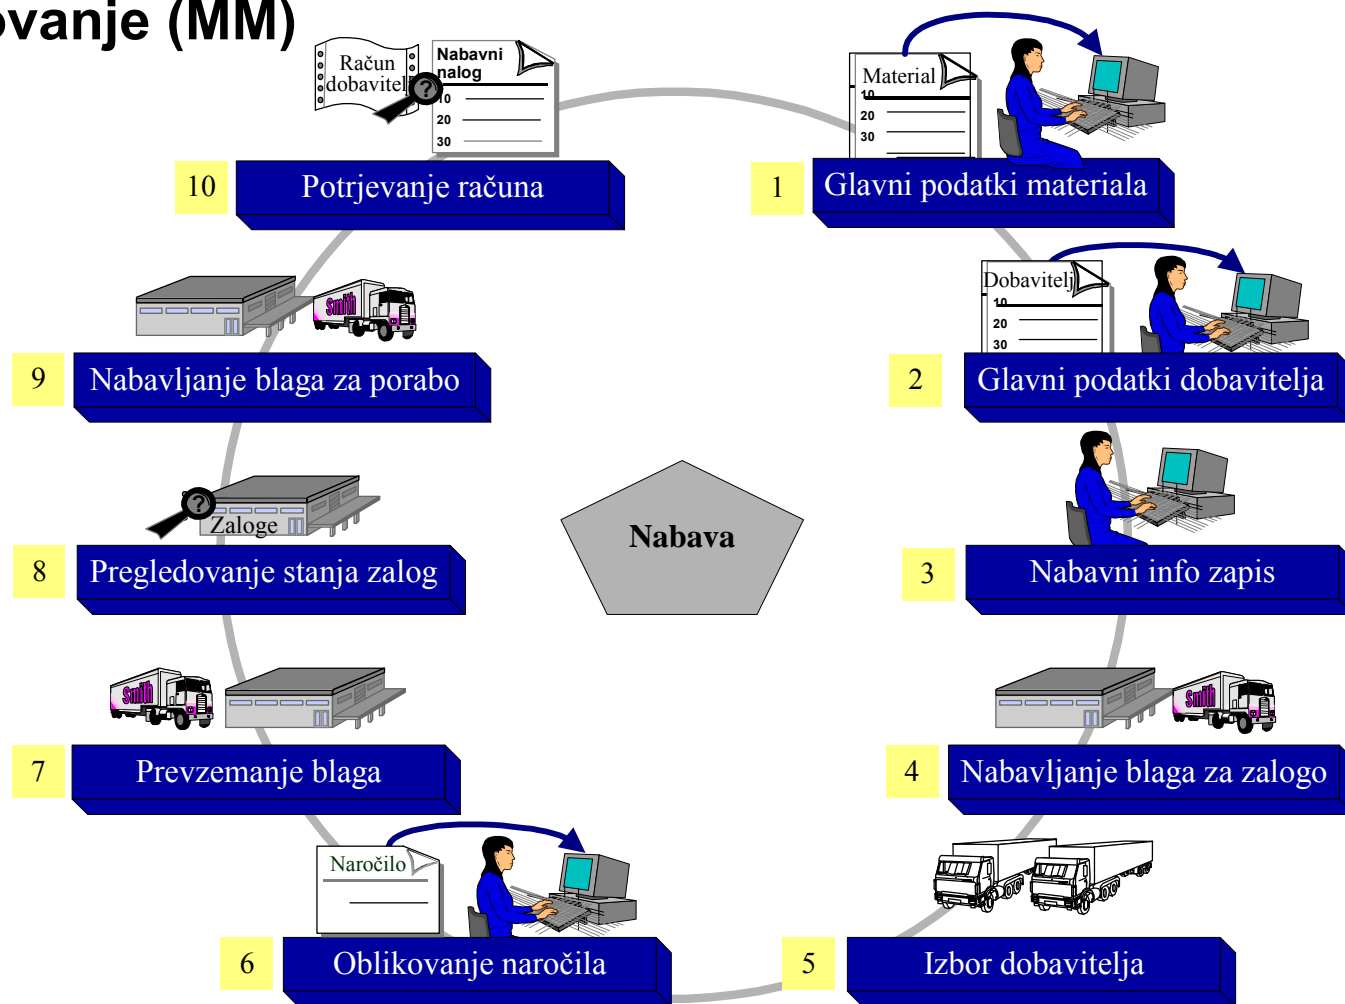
vanje (MM)

Račun dobavitelj

Nabavni nalog
10
20
30

10 Potrjevanje računa

Material
10
20
30

1 Glavni podatki materiala

Smith

9 Nabavljanje blaga za porabo

Dobavitelj
10
20
30

2 Glavni podatki dobavitelja

Nabava

Zaloge

8 Pregledovanje stanja zalog

3 Nabavni info zapis

Smith

7 Prevzemanje blaga

Smith

4 Nabavljanje blaga za zalogo

Naročilo

6 Oblikovanje naročila

5 Izbor dobavitelja